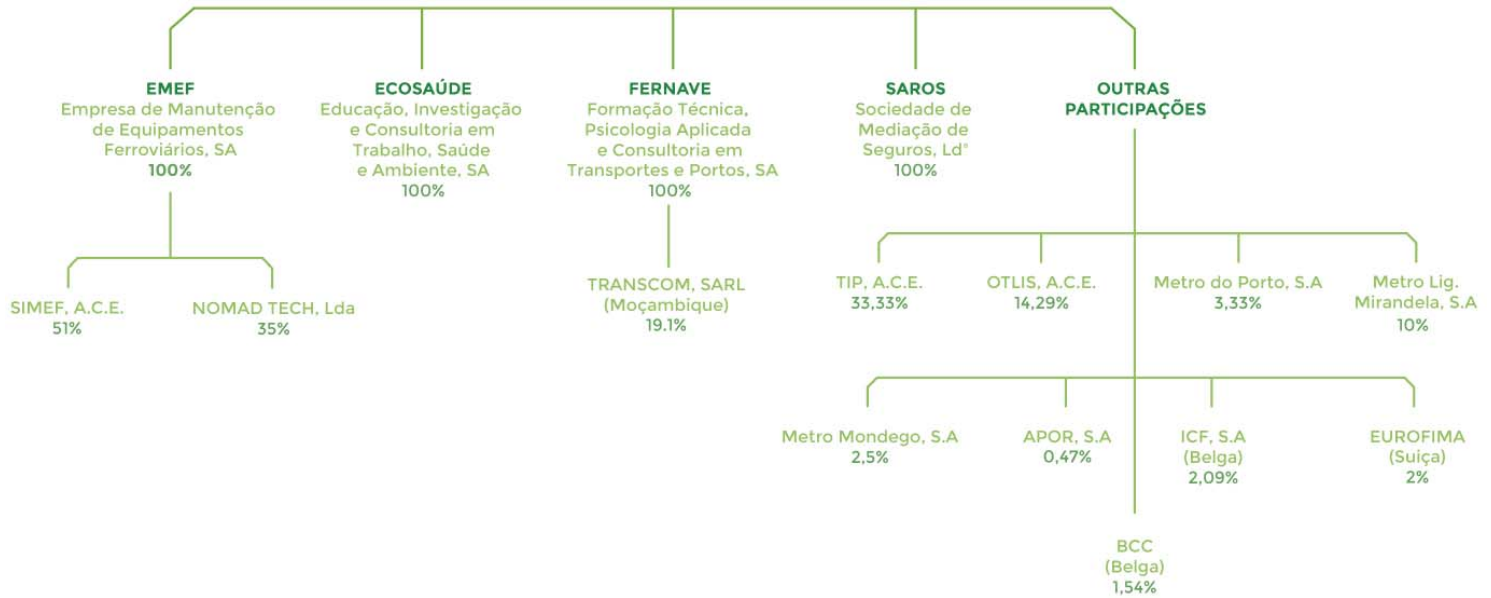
EMEF
Empresa de Manutenção de Equipamentos Ferroviários, SA
100%

ECOSAÚDE
Educação, Investigação e Consultoria em Trabalho, Saúde e Ambiente, SA
100%

FERNAVE
Formação Técnica, Psicologia Aplicada e Consultoria em Transportes e Portos, SA
100%

SAROS
Sociedade de Mediação de Seguros, Ldª
100%

OUTRAS PARTICIPAÇÕES

SIMEF, A.C.E.
51%

NOMAD TECH, Lda
35%

TRANSCOM, SARL
(Moçambique)
19.1%

TIP, A.C.E.
33,33%

OTLIS, A.C.E.
14,29%

Metro do Porto, S.A
3,33%

Metro Lig. Mirandela, S.A
10%

Metro Mondego, S.A
2,5%

APOR, S.A
0,47%

ICF, S.A
(Belga)
2,09%

EUROFIMA
(Suiça)
2%

BCC
(Belga)
1,54%